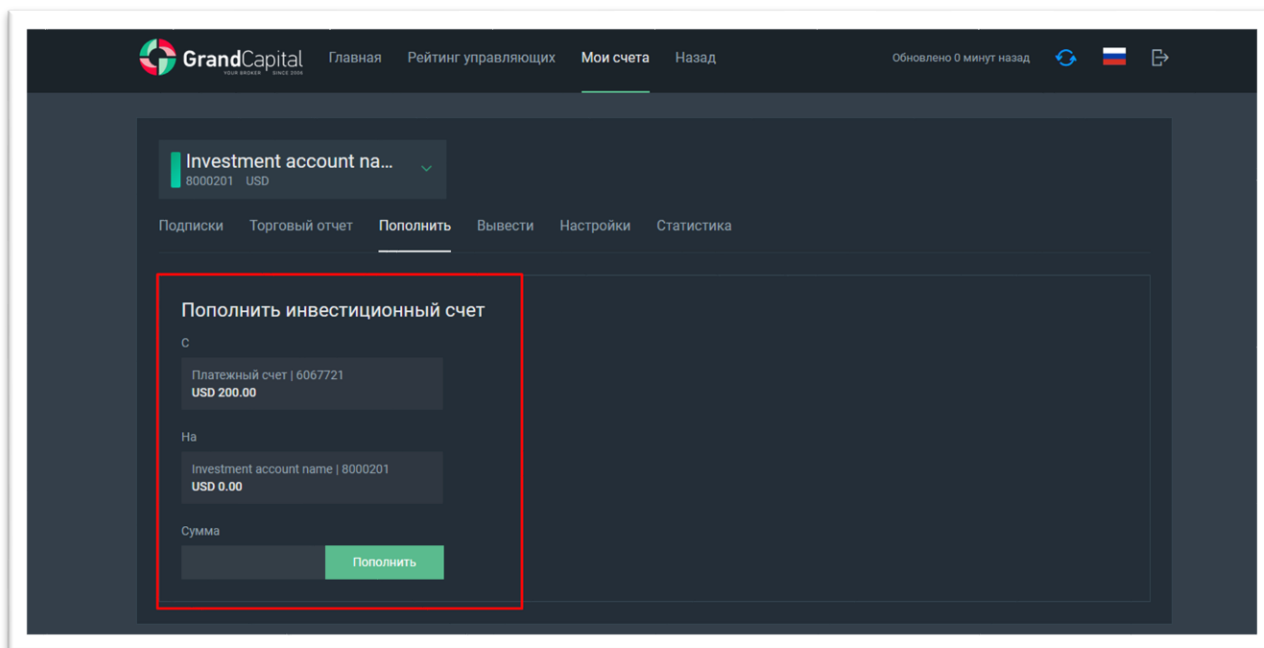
GrandCapital
YOUR BROKER | SINCE 2006

Главная Рейтинг управляющих Мои счета Назад

Обновлено 0 минут назад

Investment account na...
8000201 USD

Подписки Торговый отчет Пополнить Вывести Настройки Статистика

Пополнить инвестиционный счет

С

Платежный счет | 6067721
USD 200.00

На

Investment account name | 8000201
USD 0.00

Сумма

Пополнить